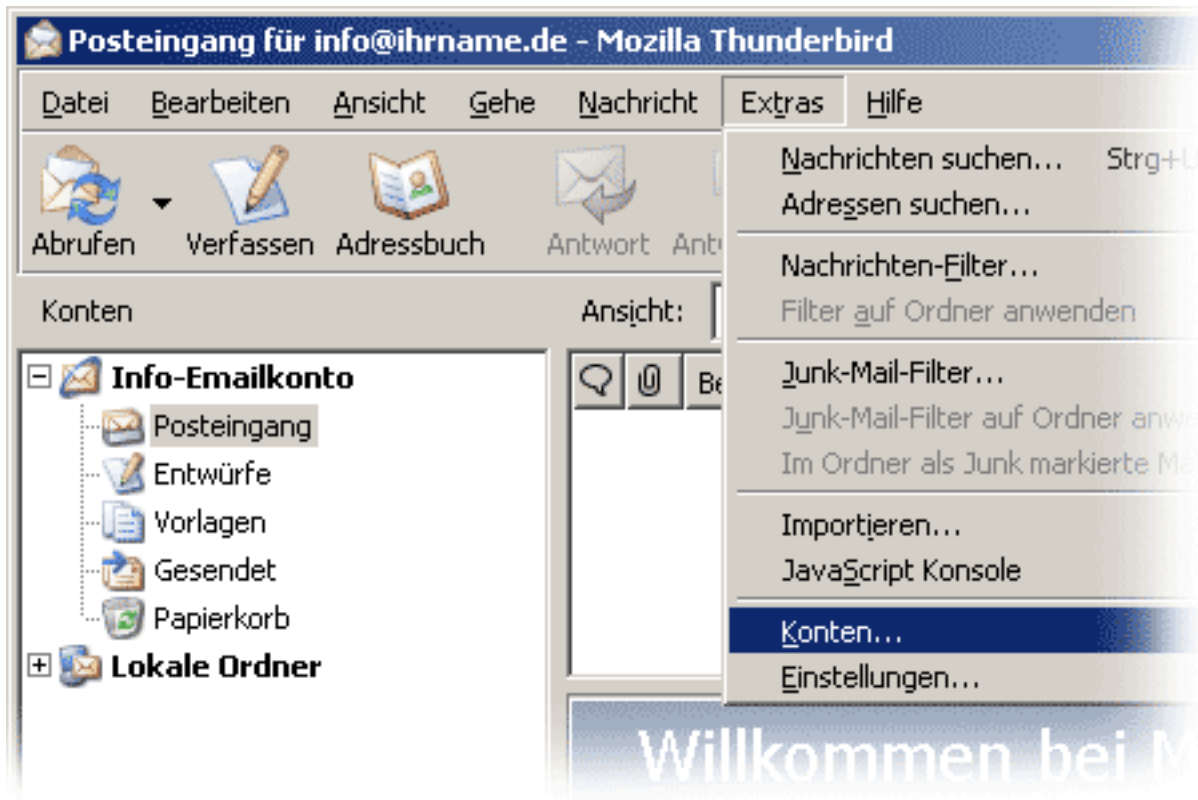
Posteingang für info@ihrname.de - Mozilla Thunderbird

Datei Bearbeiten Ansicht Gehe Nachricht Extras Hilfe

Abrufen Verfassen Adressbuch Antwort Ant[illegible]

Konten

Ansicht:

Info-Emailkonto
Posteingang
Entwürfe
Vorlagen
Gesendet
Papierkorb
Lokale Ordner

Be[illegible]

Nachrichten suchen... Strg+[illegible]
Adressen suchen...
Nachrichten-Filter...
Filter auf Ordner anwenden
Junk-Mail-Filter...
Junk-Mail-Filter auf Ordner anw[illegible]
Im Ordner als Junk markierte M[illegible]
Importieren...
JavaScript Konsole
Konten...
Einstellungen...

Willkommen bei M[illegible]